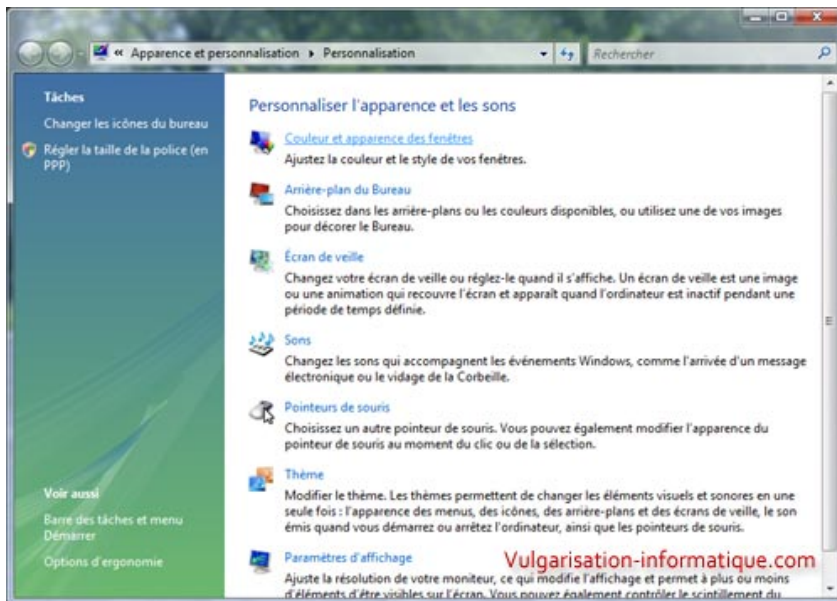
« Apparence et personnalisation ▸ Personnalisation

Rechercher

Tâches

Changer les icônes du bureau

Régler la taille de la police (en PPP)

Voir aussi

Barre des tâches et menu Démarrer

Options d'ergonomie

Personnaliser l'apparence et les sons

Couleur et apparence des fenêtres

Ajustez la couleur et le style de vos fenêtres.

Arrière-plan du Bureau

Choisissez dans les arrière-plans ou les couleurs disponibles, ou utilisez une de vos images pour décorer le Bureau.

Écran de veille

Changez votre écran de veille ou réglez-le quand il s'affiche. Un écran de veille est une image ou une animation qui recouvre l'écran et apparaît quand l'ordinateur est inactif pendant une période de temps définie.

Sons

Changez les sons qui accompagnent les événements Windows, comme l'arrivée d'un message électronique ou le vidage de la Corbeille.

Pointeurs de souris

Choisissez un autre pointeur de souris. Vous pouvez également modifier l'apparence du pointeur de souris au moment du clic ou de la sélection.

Thème

Modifier le thème. Les thèmes permettent de changer les éléments visuels et sonores en une seule fois : l'apparence des menus, des icônes, des arrière-plans et des écrans de veille, le son émis quand vous démarrez ou arrêtez l'ordinateur, ainsi que les pointeurs de souris.

Paramètres d'affichage

Vulgarisation-informatique.com

Ajuste la résolution de votre moniteur, ce qui modifie l'affichage et permet à plus ou moins d'éléments d'être visibles sur l'écran. Vous pouvez également contrôler le scintillement du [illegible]